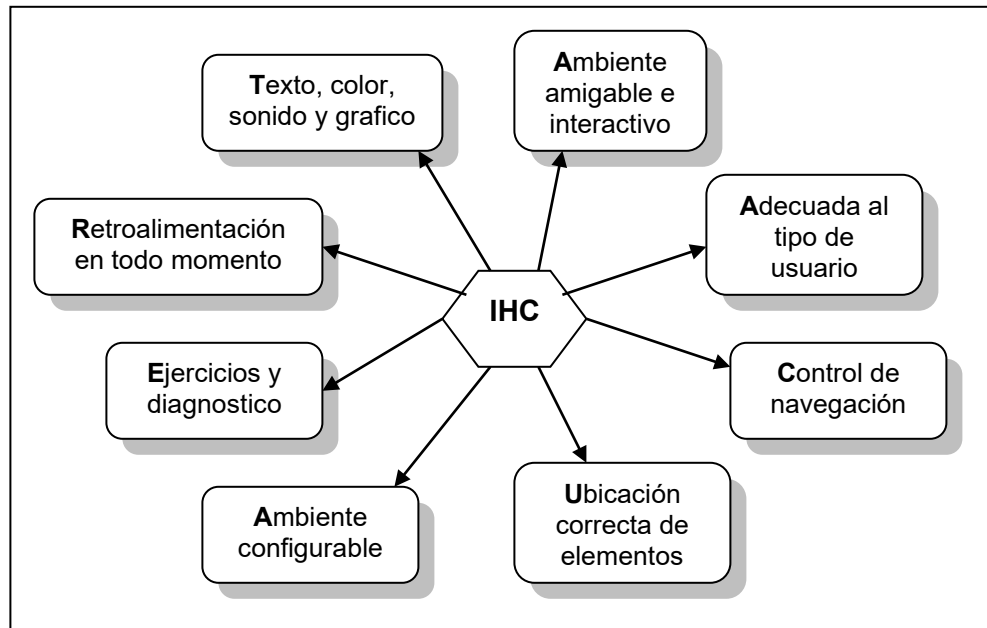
IHC

Texto, color, sonido y grafico

Ambiente amigable e interactivo

Adecuada al tipo de usuario

Control de navegación

Ubicación correcta de elementos

Ambiente configurable

Ejercicios y diagnostico

Retroalimentación en todo momento